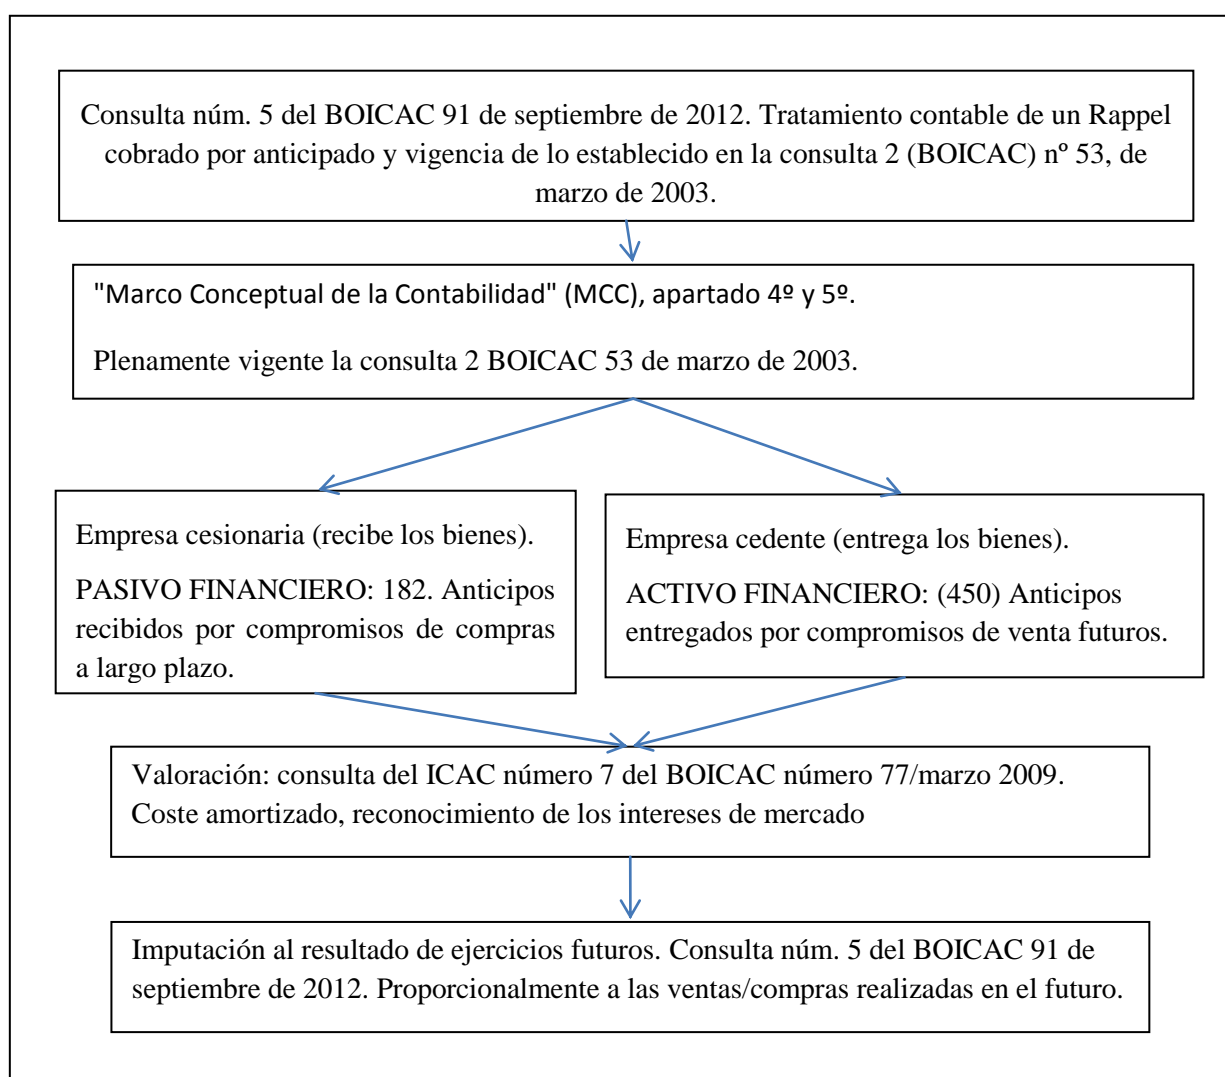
Consulta núm. 5 del BOICAC 91 de septiembre de 2012. Tratamiento contable de un Rappel cobrado por anticipado y vigencia de lo establecido en la consulta 2 (BOICAC) nº 53, de marzo de 2003.

"Marco Conceptual de la Contabilidad" (MCC), apartado 4º y 5º.

Plenamente vigente la consulta 2 BOICAC 53 de marzo de 2003.

Empresa cesionaria (recibe los bienes).

PASIVO FINANCIERO: 182. Anticipos recibidos por compromisos de compras a largo plazo.

Empresa cedente (entrega los bienes).

ACTIVO FINANCIERO: (450) Anticipos entregados por compromisos de venta futuros.

Valoración: consulta del ICAC número 7 del BOICAC número 77/marzo 2009. Coste amortizado, reconocimiento de los intereses de mercado

Imputación al resultado de ejercicios futuros. Consulta núm. 5 del BOICAC 91 de septiembre de 2012. Proporcionalmente a las ventas/compras realizadas en el futuro.